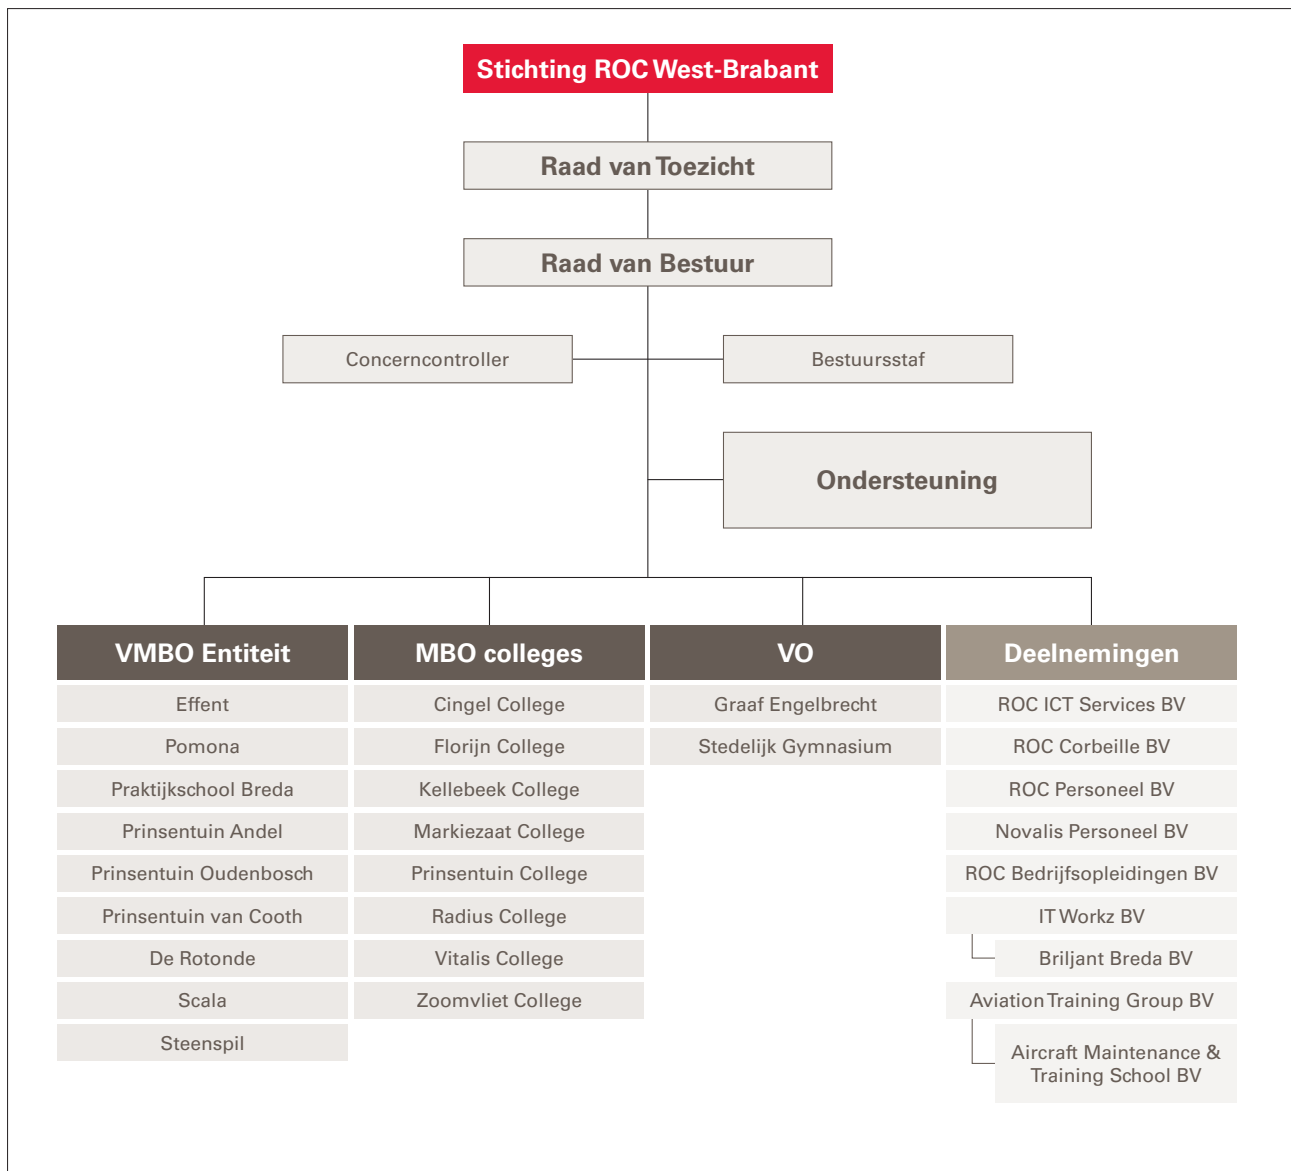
Stichting ROC West-Brabant

Raad van Toezicht

Raad van Bestuur

Concerncontroller

Bestuursstaf

Ondersteuning

| VMBO Entiteit | MBO colleges | VO | Deelnemingen |
|---|---|---|---|
| Effent | Cingel College | Graaf Engelbrecht | ROC ICT Services BV |
| Pomona | Florijn College | Stedelijk Gymnasium | ROC Corbeille BV |
| Praktijkschool Breda | Kellebeek College | | ROC Personeel BV |
| Prinsentuin Andel | Markiezaat College | | Novalis Personeel BV |
| Prinsentuin Oudenbosch | Prinsentuin College | | ROC Bedrijfsopleidingen BV |
| Prinsentuin van Cooth | Radius College | | IT Workz BV |
| De Rotonde | Vitalis College | | Briljant Breda BV |
| Scala | Zoomvliet College | | Aviation Training Group BV |
| Steenspil | | | Aircraft Maintenance & Training School BV |